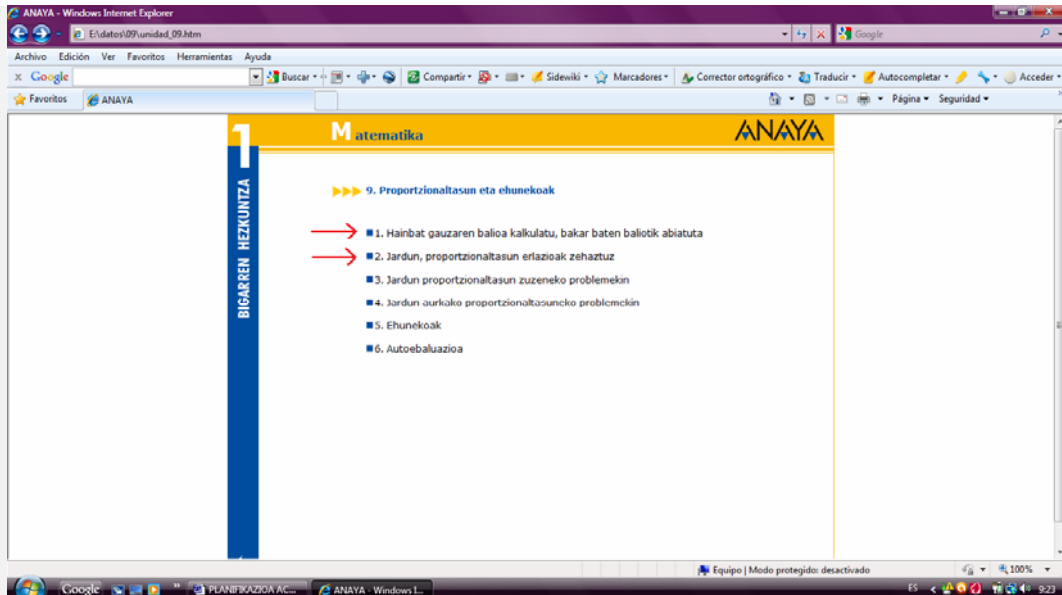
ANAYA - Windows Internet Explorer

E:\datos\09\unidad_09.htm

Google

Archivo Edición Ver Favoritos Herramientas Ayuda

x Google

Buscar · Compartir · Sidewiki · Marcadores · Corrector ortográfico · Traducir · Autocompletar · Acceder ·

Favoritos ANAYA

Página · Seguridad ·

1 Matematika ANAYA

BIGARREN HEZKUNTZA

9. Proportzionaltasun eta ehunekoak

1. Hainbat gauzaren balioa kalkulatu, bakar baten baliotik abiatuta

2. Jardun, proportzionaltasun erlazioak zehaztuz

3. Jardun proportzionaltasun zuzeneko problemekin

4. Jardun aurkako proportzionaltasuneko problemekin

5. Ehunekoak

6. Autoebaluazioa

Equipo | Modo protegido: desactivado

100%

Google

PLANIFIKAZIOA AC...

ANAYA - Windows I...

ES

9:23